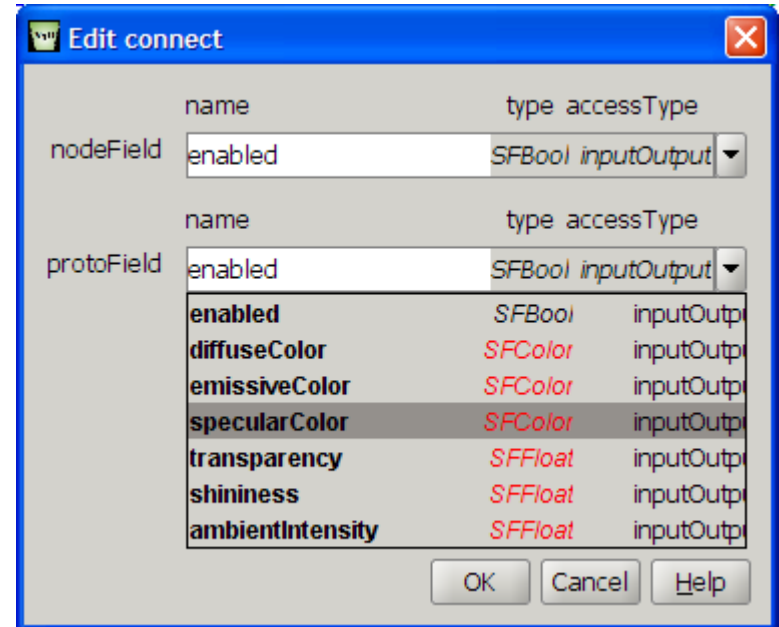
Edit connect

name type accessType

nodeField enabled SFBool inputOutput

name type accessType

protoField enabled SFBool inputOutput

| | | |
|---|---|---|
| enabled | SFBool | inputOutp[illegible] |
| diffuseColor | SFColor | inputOutp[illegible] |
| emissiveColor | SFColor | inputOutp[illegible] |
| specularColor | SFColor | inputOutp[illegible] |
| transparency | SFFloat | inputOutp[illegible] |
| shininess | SFFloat | inputOutp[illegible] |
| ambientIntensity | SFFloat | inputOutp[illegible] |

OK Cancel Help